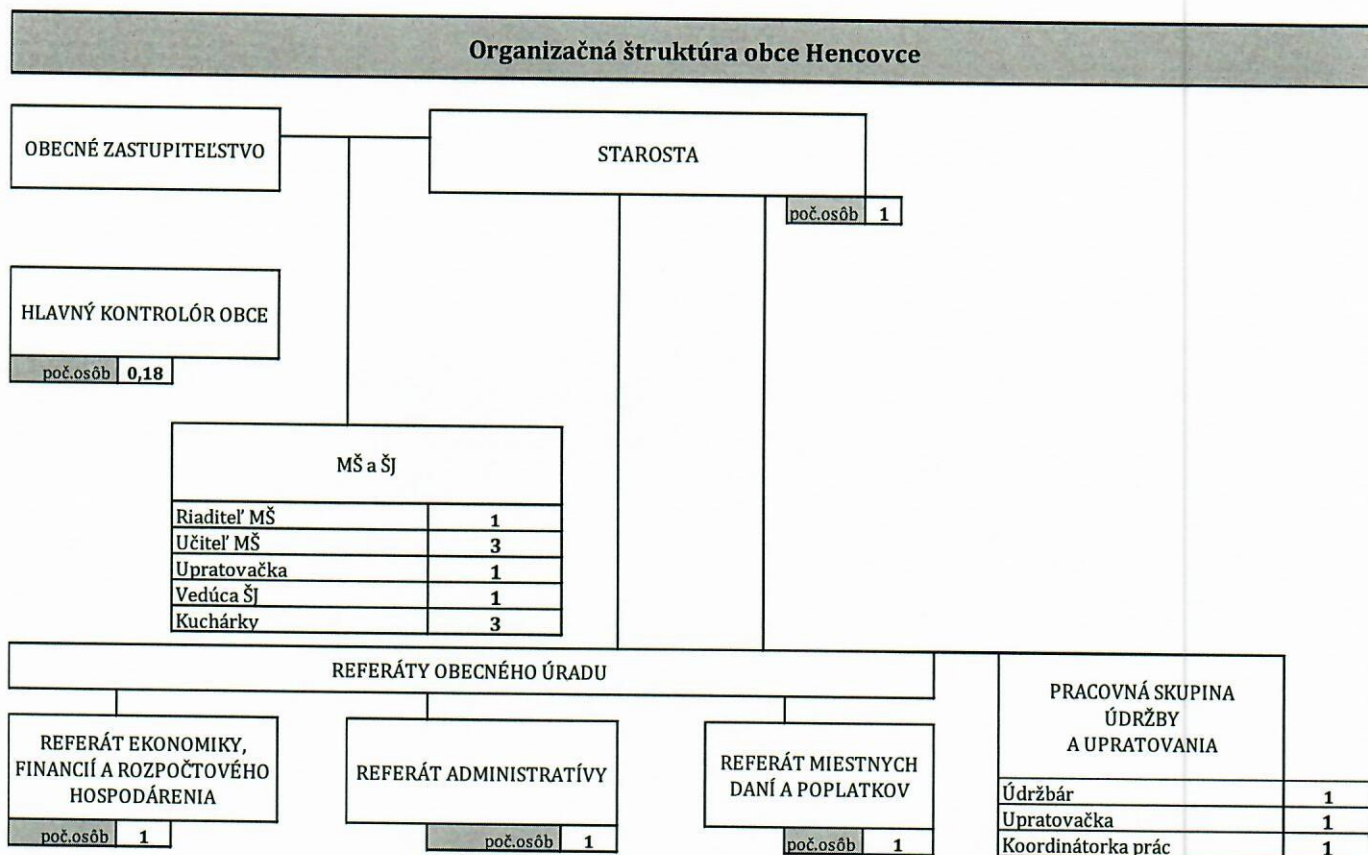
Organizačná štruktúra obce Hencovce

OBECNÉ ZASTUPITEĽSTVO

STAROSTA

poč.osôb 1

HLAVNÝ KONTROLÓR OBCE

poč.osôb 0,18

MŠ a ŠJ

| Riaditeľ MŠ | 1 |
|---|---|
| Učiteľ MŠ | 3 |
| Upratovačka | 1 |
| Vedúca ŠJ | 1 |
| Kuchárky | 3 |

REFERÁTY OBECNÉHO ÚRADU

REFERÁT EKONOMIKY, FINANCIÍ A ROZPOČTOVÉHO HOSPODÁRENIA

poč.osôb 1

REFERÁT ADMINISTRATÍVY

poč.osôb 1

REFERÁT MIESTNYCH DANÍ A POPLATKOV

poč.osôb 1

PRACOVNÁ SKUPINA ÚDRŽBY A UPRATOVANIA

| Údržbár | 1 |
|---|---|
| Upratovačka | 1 |
| Koordinátorka prác | 1 |